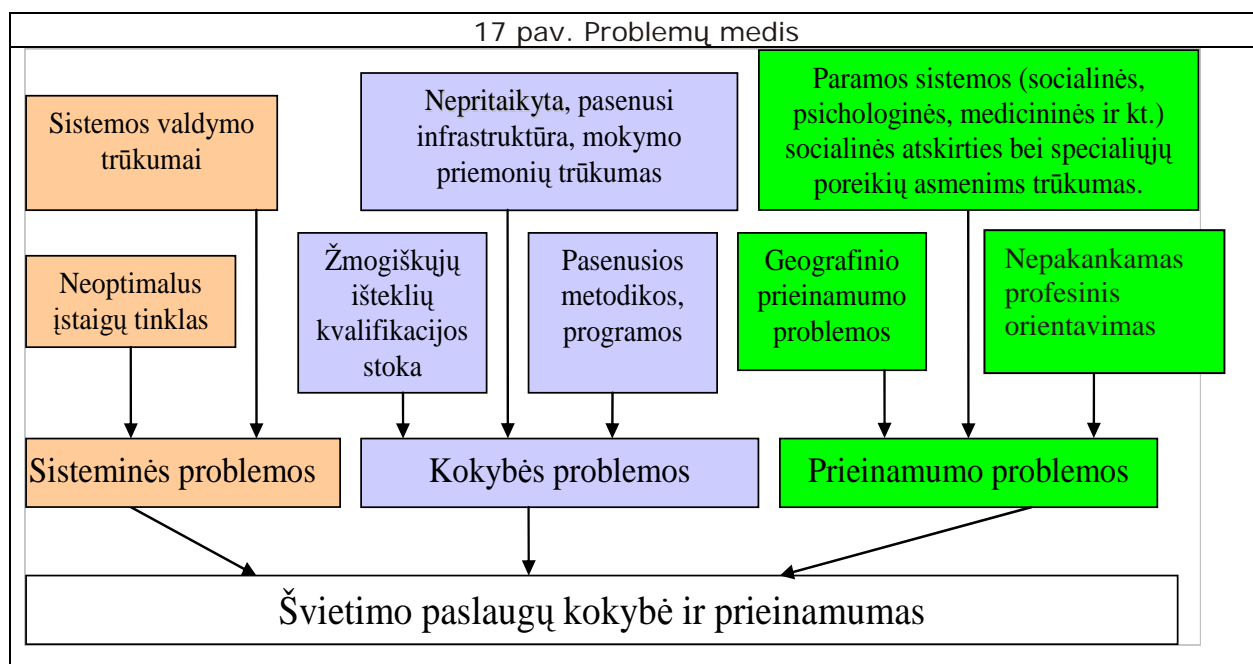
17 pav. Problemų medis

Sistemos valdymo trūkumai

Neoptimalus įstaigų tinklas

Nepritaikyta, pasenusi infrastruktūra, mokymo priemonių trūkumas

Žmogiškųjų išteklių kvalifikacijos stoka

Pasenusios metodikos, programos

Paramos sistemos (socialinės, psichologinės, medicininės ir kt.) socialinės atskirties bei specialiųjų poreikių asmenims trūkumas.

Geografinio prieinamumo problemos

Nepakankamas profesinis orientavimas

Sisteminės problemos

Kokybės problemos

Prieinamumo problemos

Švietimo paslaugų kokybė ir prieinamumas